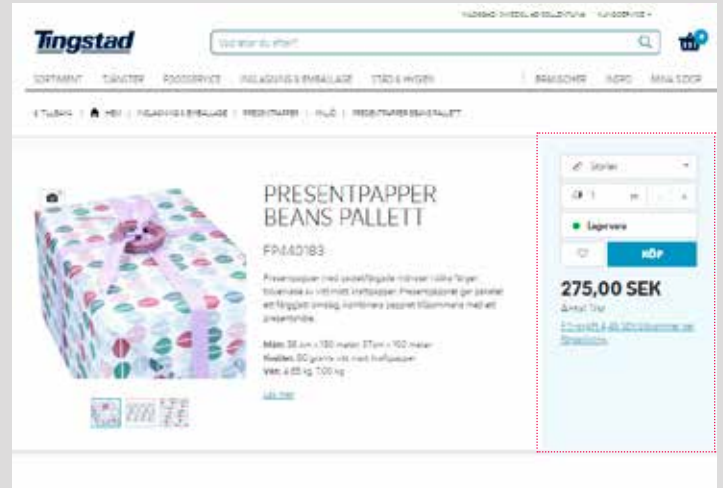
Tingstad

Vad letar du efter?

SORTIMENT TJÄNSTER FOODSERVICE INSLAGNING & EMBALLAGE STÄD & HYGIEN BRANSCHER INSPO MINA SIDOR

< TILLBAKA | HEM | INSLAGNING & EMBALLAGE | PRESENTPAPPER | MILJÖ | PRESENTPAPPER BEANS PALLETT

PRESENTPAPPER BEANS PALLETT

FP440183

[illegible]

Mått: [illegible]
Kvalitet: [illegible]
Vikt: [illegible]

Läs mer

Storlek

1 st

Lagervara

KÖP

275,00 SEK

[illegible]

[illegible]